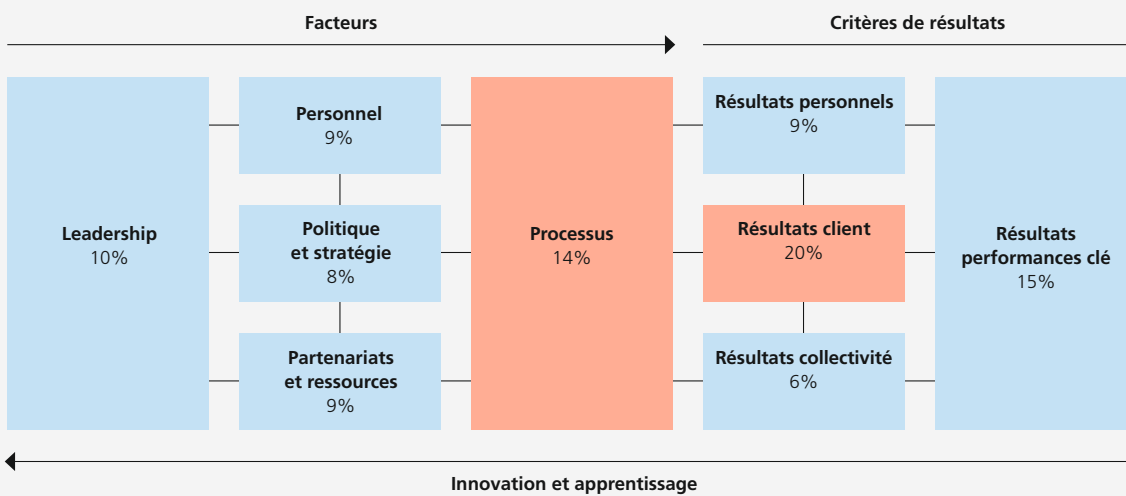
Facteurs

Critères de résultats

Leadership
10%

Personnel
9%

Politique et stratégie
8%

Partenariats et ressources
9%

Processus
14%

Résultats personnels
9%

Résultats client
20%

Résultats collectivité
6%

Résultats performances clé
15%

Innovation et apprentissage